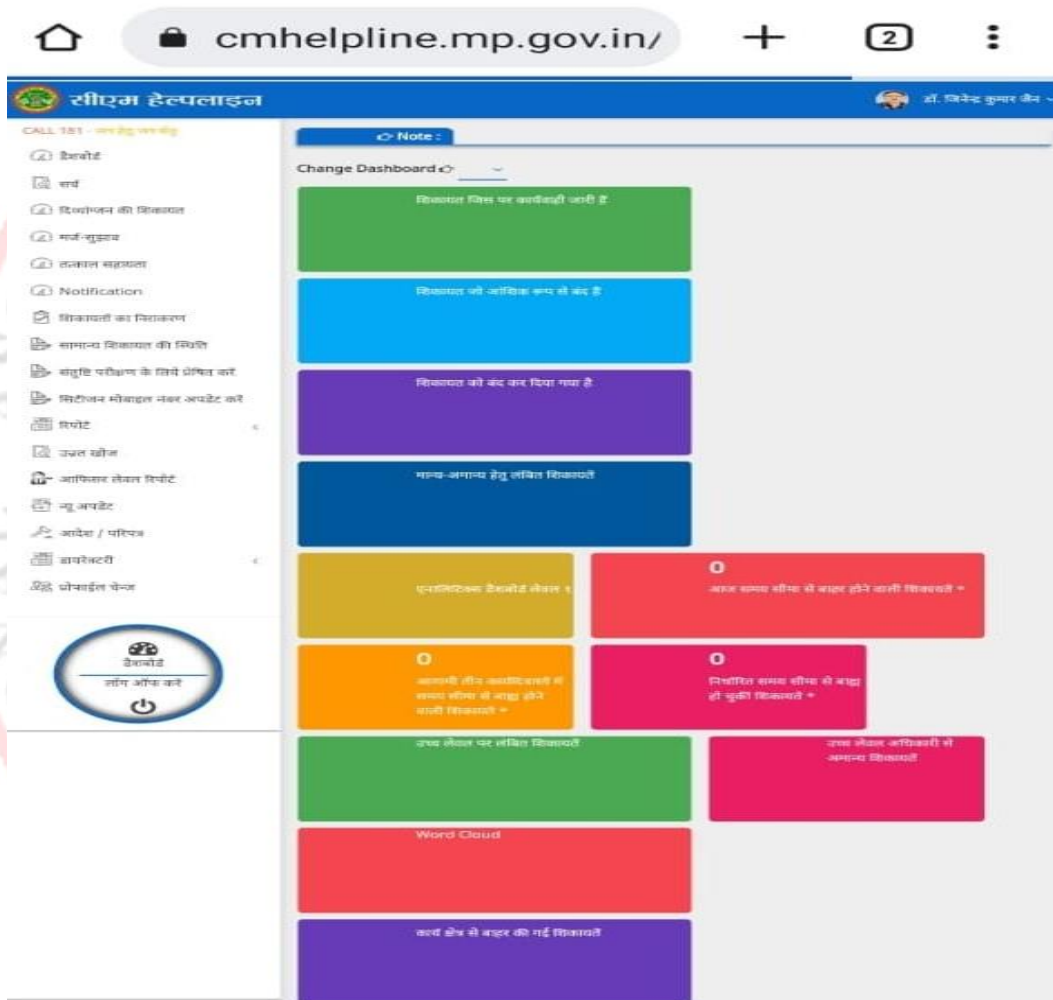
cmhelpline.mp.gov.in/

2

सीएम हेल्पलाइन

डॉ. जिनेन्द्र कुमार जैन

CALL 181 - जनहेतु जनसेतु

डैशबोर्ड

सर्च

दिव्यांगजन की शिकायत

मर्ज-सुझाव

तत्काल सहायता

Notification

शिकायतों का निराकरण

सामान्य शिकायत की स्थिति

संतुष्टि परीक्षण के लिये प्रेषित करें

सिटीजन मोबाइल नंबर अपडेट करें

रिपोर्ट

उन्नत खोज

आफिसर लेवल रिपोर्ट

न्यू अपडेट

आदेश / परिपत्र

डायरेक्टरी

मोबाईल चेन्ज

डैशबोर्ड

लॉग ऑफ करें

Note :

Change Dashboard

शिकायत जिस पर कार्यवाही जारी है

शिकायत जो आंशिक रूप से बंद है

शिकायत को बंद कर दिया गया है

मान्य-अमान्य हेतु लंबित शिकायतें

एनालिटिक्स डैशबोर्ड लेवल 1

0

आज समय सीमा से बाहर होने वाली शिकायतें

0

आगामी तीन कार्यदिवसों में समय सीमा से बाहर होने वाली शिकायतें

0

निर्धारित समय सीमा से बाहर हो चुकी शिकायतें

उच्च लेवल पर लंबित शिकायतें

उच्च लेवल अधिकारी से अमान्य शिकायतें

Word Cloud

कार्य क्षेत्र से बाहर की गई शिकायतें